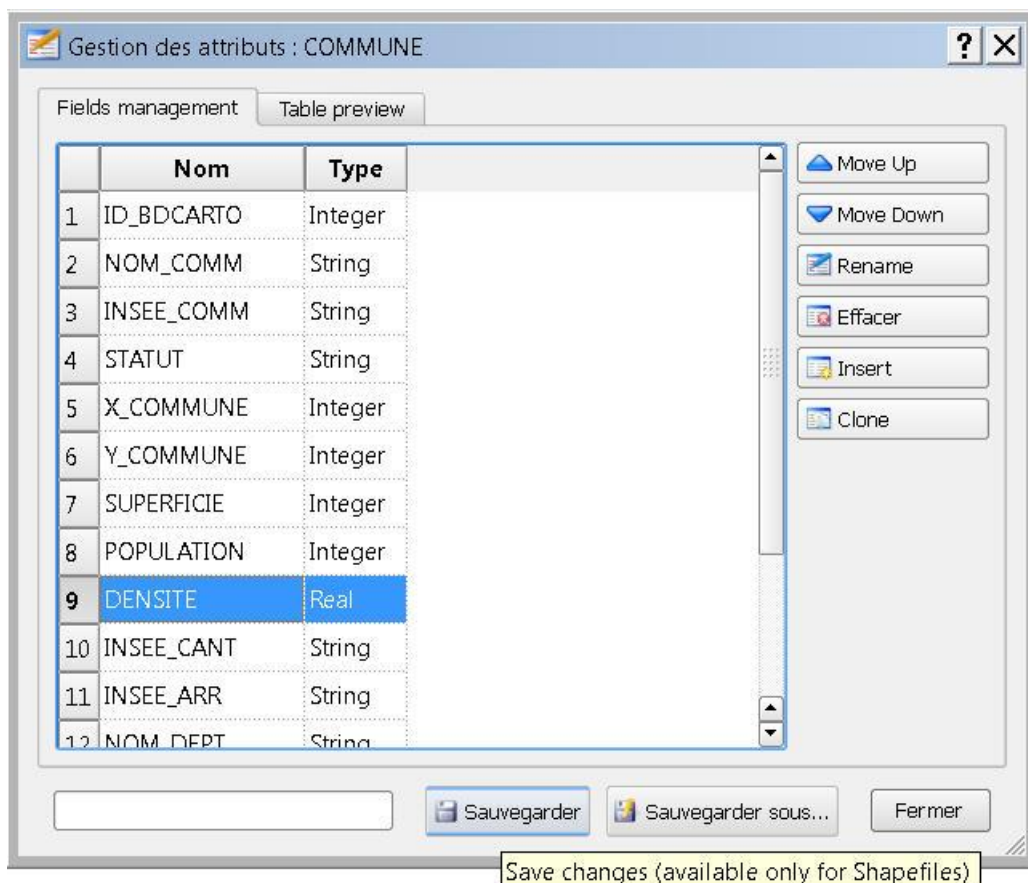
Gestion des attributs : COMMUNE

? X

Fields management | Table preview

| | Nom | Type |
|---|---|---|
| 1 | ID_BDCARTO | Integer |
| 2 | NOM_COMM | String |
| 3 | INSEE_COMM | String |
| 4 | STATUT | String |
| 5 | X_COMMUNE | Integer |
| 6 | Y_COMMUNE | Integer |
| 7 | SUPERFICIE | Integer |
| 8 | POPULATION | Integer |
| 9 | DENSITE | Real |
| 10 | INSEE_CANT | String |
| 11 | INSEE_ARR | String |
| 12 | NOM_DEPT | String |

Move Up
Move Down
Rename
Effacer
Insert
Clone

Sauvegarder
Sauvegarder sous...
Fermer

Save changes (available only for Shapefiles)